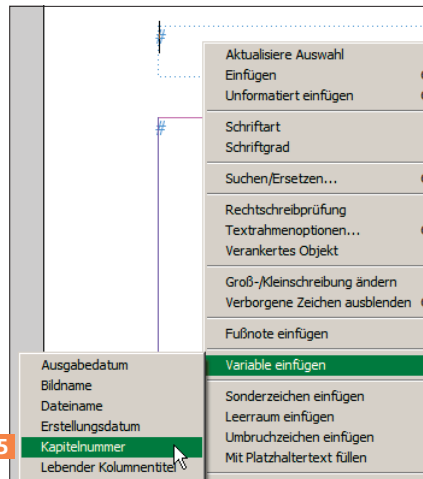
#

#

Aktualisiere Auswahl
Einfügen
Unformatiert einfügen

Schriftart
Schriftgrad

Suchen/Ersetzen...

Rechtschreibprüfung
Textrahmenoptionen...
Verankertes Objekt

Groß-/Kleinschreibung ändern
Verborgene Zeichen ausblenden

Fußnote einfügen

Variable einfügen

Sonderzeichen einfügen
Leerraum einfügen
Umbruchzeichen einfügen
Mit Platzhaltertext füllen

Ausgabedatum
Bildname
Dateiname
Erstellungsdatum
Kapitelnummer
Lebender Kolumnentitel

5